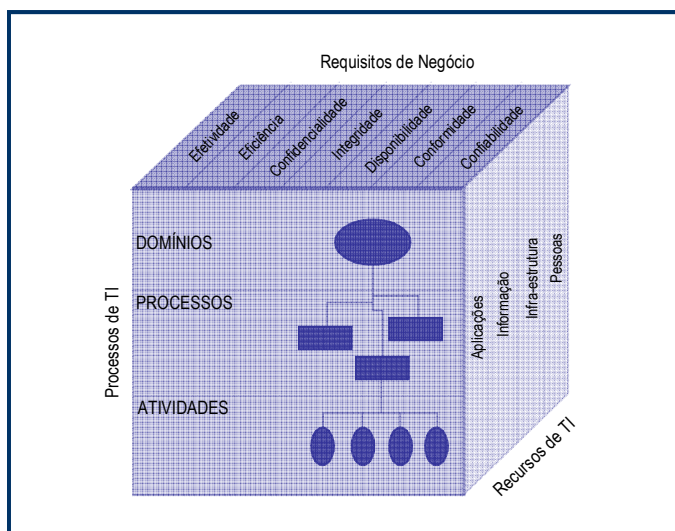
Requisitos de Negócio

Efetividade
Eficiência
Confidencialidade
Integridade
Disponibilidade
Conformidade
Confiabilidade

Processos de TI

DOMÍNIOS

PROCESSOS

ATIVIDADES

Aplicações
Informação
Infra-estrutura
Pessoas

Recursos de TI